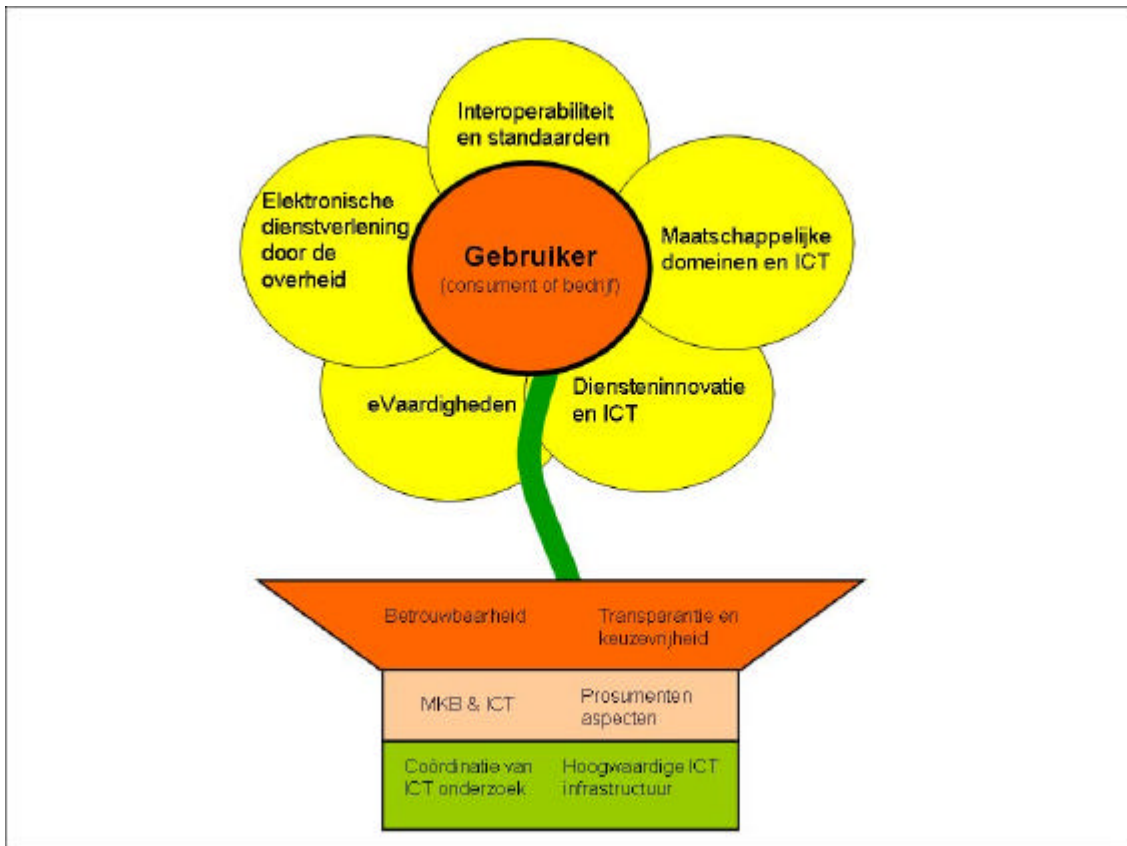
Interoperabiliteit en standaarden

Elektronische dienstverlening door de overheid

Gebruiker
(consument of bedrijf)

Maatschappelijke domeinen en ICT

eVaardigheden

Diensteninnovatie en ICT

Betrouwbaarheid

Transparantie en keuzevrijheid

MKB & ICT

Prosumenten aspecten

Coördinatie van ICT onderzoek

Hoogwaardige ICT infrastructuur